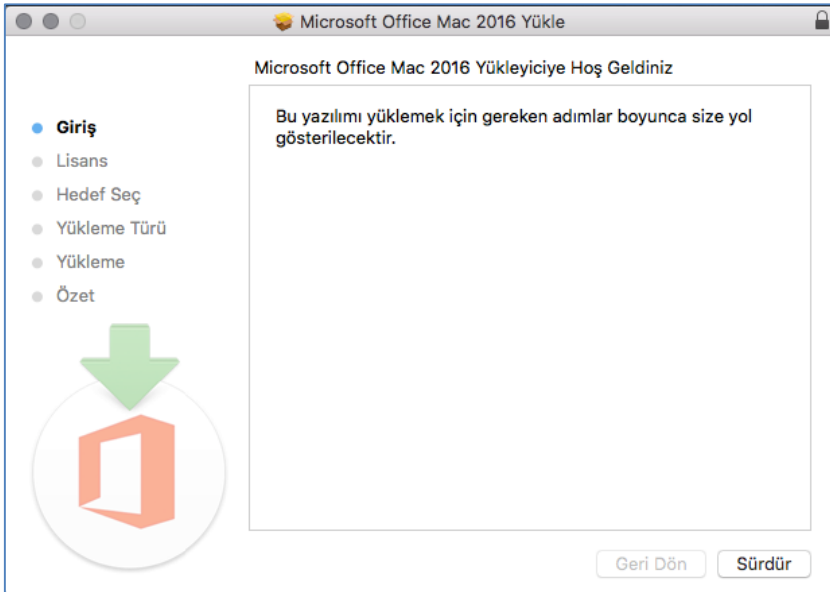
Microsoft Office Mac 2016 Yükle

Microsoft Office Mac 2016 Yükleyiciye Hoş Geldiniz

Giriş
Lisans
Hedef Seç
Yükleme Türü
Yükleme
Özet

Bu yazılımı yüklemek için gereken adımlar boyunca size yol gösterilecektir.

Geri Dön
Sürdür